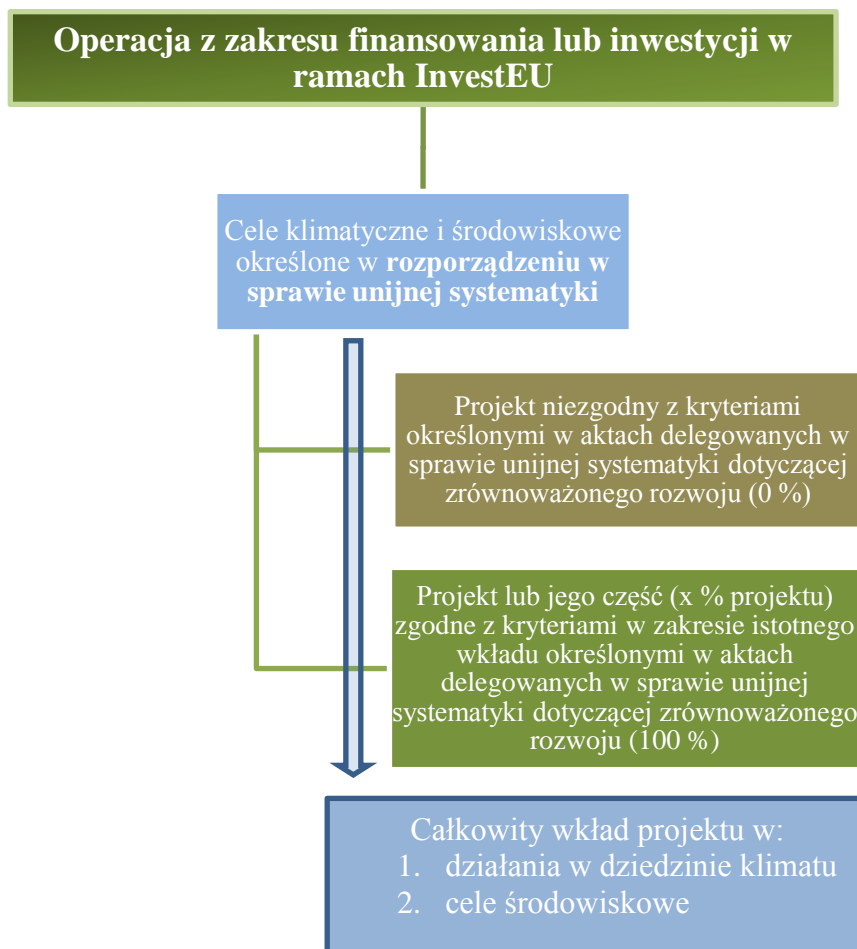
Operacja z zakresu finansowania lub inwestycji w ramach InvestEU

Cele klimatyczne i środowiskowe określone w **rozporządzeniu w sprawie unijnej systematyki**

Projekt niezgodny z kryteriami określonymi w aktach delegowanych w sprawie unijnej systematyki dotyczącej zrównoważonego rozwoju (0 %)

Projekt lub jego część (x % projektu) zgodne z kryteriami w zakresie istotnego wkładu określonymi w aktach delegowanych w sprawie unijnej systematyki dotyczącej zrównoważonego rozwoju (100 %)

Całkowity wkład projektu w:
1. działania w dziedzinie klimatu
2. cele środowiskowe